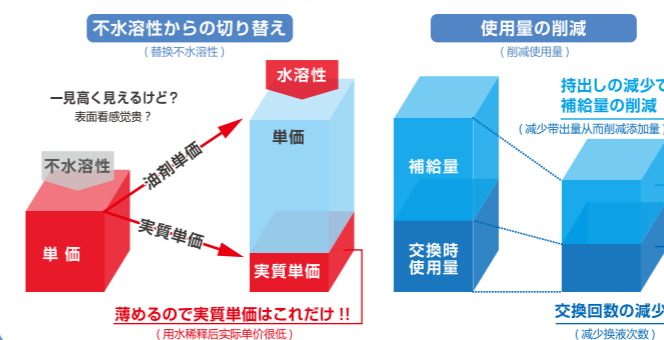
不水溶性からの切り替え
（替换不水溶性）

一見高く見えるけど？
表面看感觉贵？

不水溶性

単価

油剤単価

実質単価

水溶性

単価

実質単価

薄めるので実質単価はこれだけ !!
（用水稀释后实际单价很低）

使用量の削減
（削减使用量）

補給量

交換時使用量

持出しの減少で
補給量の削減
（减少带出量从而削减添加量）

交換回数の減少
（减少换液次数）